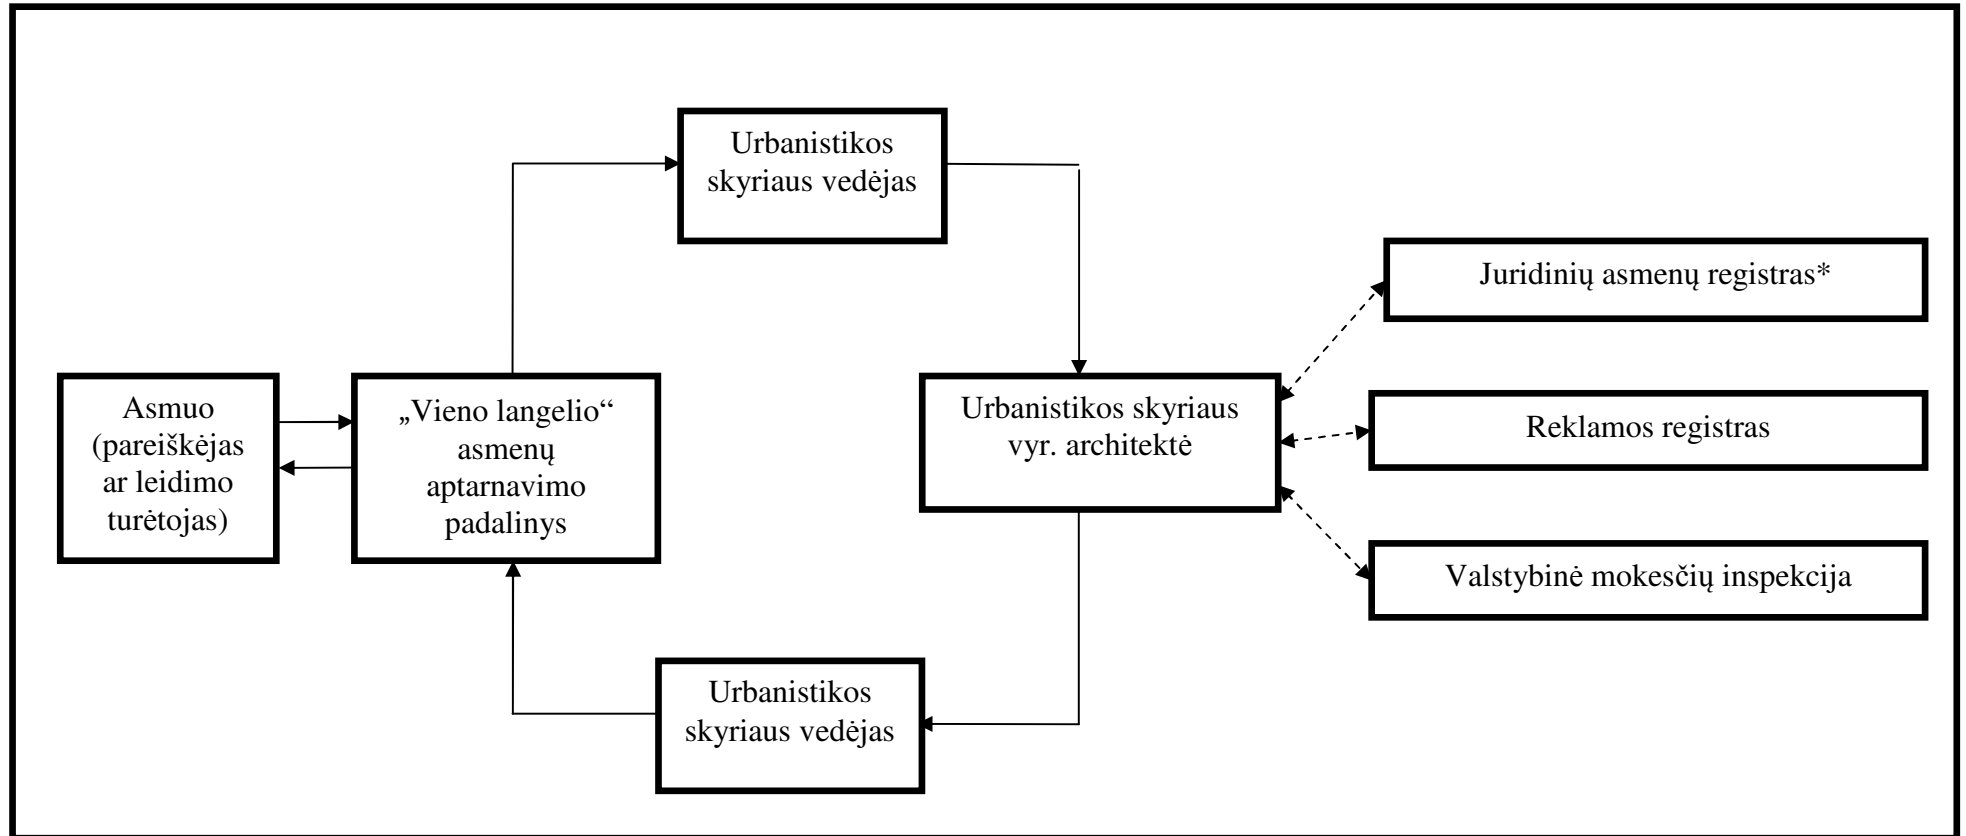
Urbanistikos skyriaus vedėjas

Juridinių asmenų registras*

Asmuo (pareiškėjas ar leidimo turėtojas)

„Vieno langelio“ asmenų aptarnavimo padalinys

Urbanistikos skyriaus vyr. architektė

Reklamos registras

Valstybinė mokesčių inspekcija

Urbanistikos skyriaus vedėjas